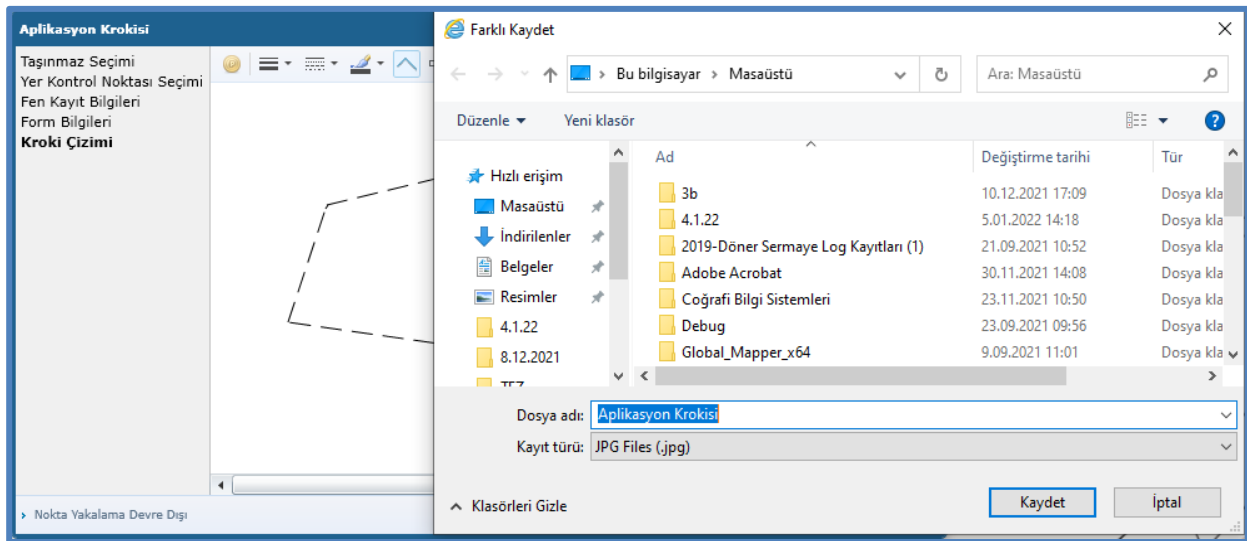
Aplikasyon Krokisi

Taşınmaz Seçimi
Yer Kontrol Noktası Seçimi
Fen Kayıt Bilgileri
Form Bilgileri
Kroki Çizimi

Nokta Yakalama Devre Dışı

Farklı Kaydet

Bu bilgisayar > Masaüstü

Ara: Masaüstü

Düzenle
Yeni klasör

Hızlı erişim
Masaüstü
İndirilenler
Belgeler
Resimler
4.1.22
8.12.2021
TEZ

| Ad | Değiştirme tarihi | Tür |
|---|---|---|
| 3b | 10.12.2021 17:09 | Dosya kla |
| 4.1.22 | 5.01.2022 14:18 | Dosya kla |
| 2019-Döner Sermaye Log Kayıtları (1) | 21.09.2021 10:52 | Dosya kla |
| Adobe Acrobat | 30.11.2021 14:08 | Dosya kla |
| Coğrafi Bilgi Sistemleri | 23.11.2021 10:50 | Dosya kla |
| Debug | 23.09.2021 09:56 | Dosya kla |
| Global_Mapper_x64 | 9.09.2021 11:01 | Dosya kla |

Dosya adı: Aplikasyon Krokisi
Kayıt türü: JPG Files (.jpg)

Klasörleri Gizle
Kaydet
İptal